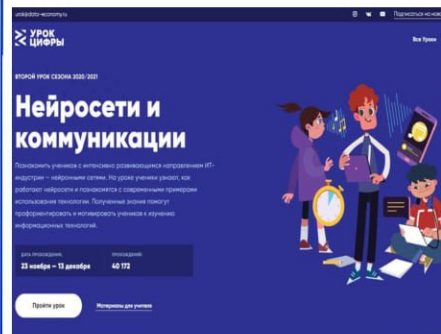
урокцифры.рф | data-economy.ru

Подписаться на новости

УРОК ЦИФРЫ

Все Уроки

ВТОРОЙ УРОК СЕЗОНА 2020/2021

Нейросети и коммуникации

Познакомить учеников с интенсивно развивающимся направлением ИТ-индустрии — нейронными сетями. На уроке ученики узнают, как работают нейросети и познакомятся с современными примерами использования технологии. Полученные знания помогут профориентировать и мотивировать учеников к изучению информационных технологий.

Дата проведения:
23 ноября – 13 декабря

Прохождения:
40 172

Пройти урок

Материалы для учителя